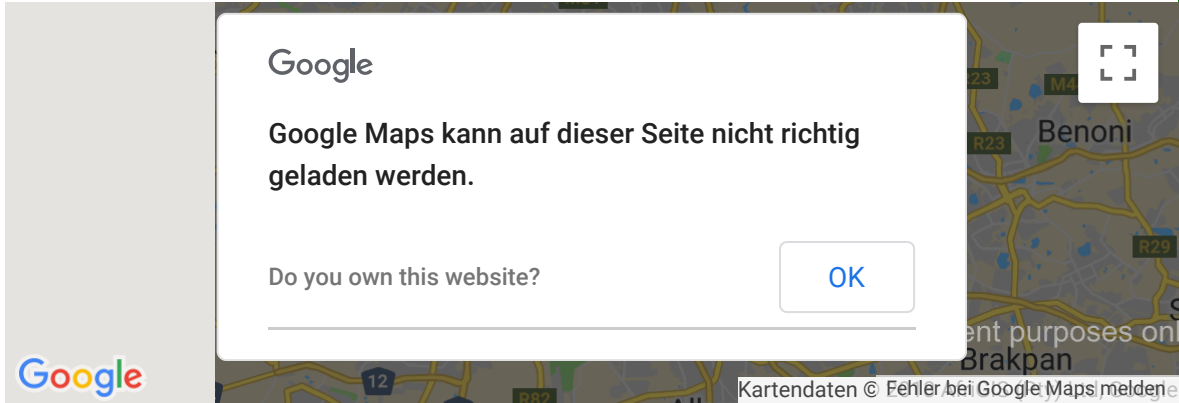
Google

Google Maps kann auf dieser Seite nicht richtig geladen werden.

Do you own this website?

OK

R23
M4
Benoni
R23
R29
ent purposes onl
Brakpan
12
R82
Google
Kartendaten © Fehler bei Google Maps melden